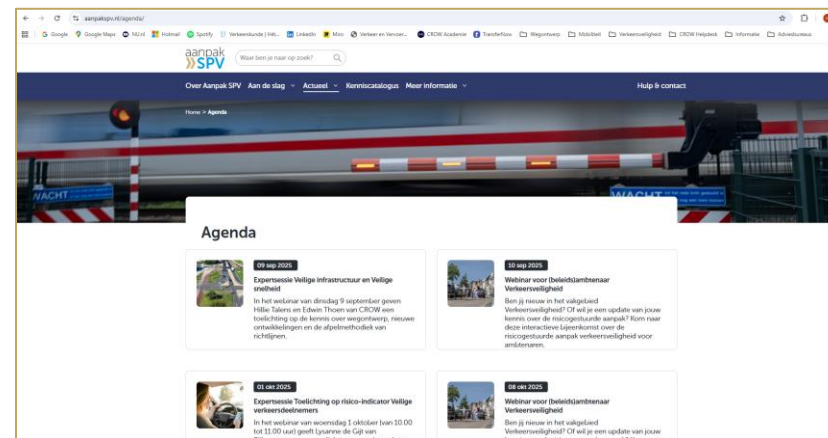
aanpakspv.nl/agenda/

Google  Google Maps  NU.nl  Hotmail  Spotify  Verkeerskunde | Het...  LinkedIn  Miro  Verkeer en Vervoer...  CROW Academie  TransferNow  Wegontwerp  Mobiliteit  Verkeersveiligheid  CROW Helpdesk  Informatie  Adviesbureaus

aanpak SPV

Waar ben je naar op zoek?

Over Aanpak SPV  Aan de slag  Actueel  Kenniscatalogus  Meer informatie  Hulp & contact

Home > Agenda

WACHT

WACHT

Agenda

09 sep 2025
Expertsessie Veilige infrastructuur en Veilige snelheid
In het webinar van dinsdag 9 september geven Hillie Talens en Edwin Thoen van CROW een toelichting op de kennis over wegontwerp, nieuwe ontwikkelingen en de afpelmethodiek van richtlijnen.

10 sep 2025
Webinar voor (beleids)ambtenaar Verkeersveiligheid
Ben jij nieuw in het vakgebied Verkeersveiligheid? Of wil je een update van jouw kennis over de risicogestuurde aanpak? Kom naar deze interactieve bijeenkomst over de risicogestuurde aanpak verkeersveiligheid voor ambtenaren.

01 okt 2025
Expertsessie Toelichting op risico-indicator Veilige verkeersdeelnemers
In het webinar van woensdag 1 oktober (van 10.00 tot 11.00 uur) geeft Lysanne de Gijt van

08 okt 2025
Webinar voor (beleids)ambtenaar Verkeersveiligheid
Ben jij nieuw in het vakgebied Verkeersveiligheid? Of wil je een update van jouw